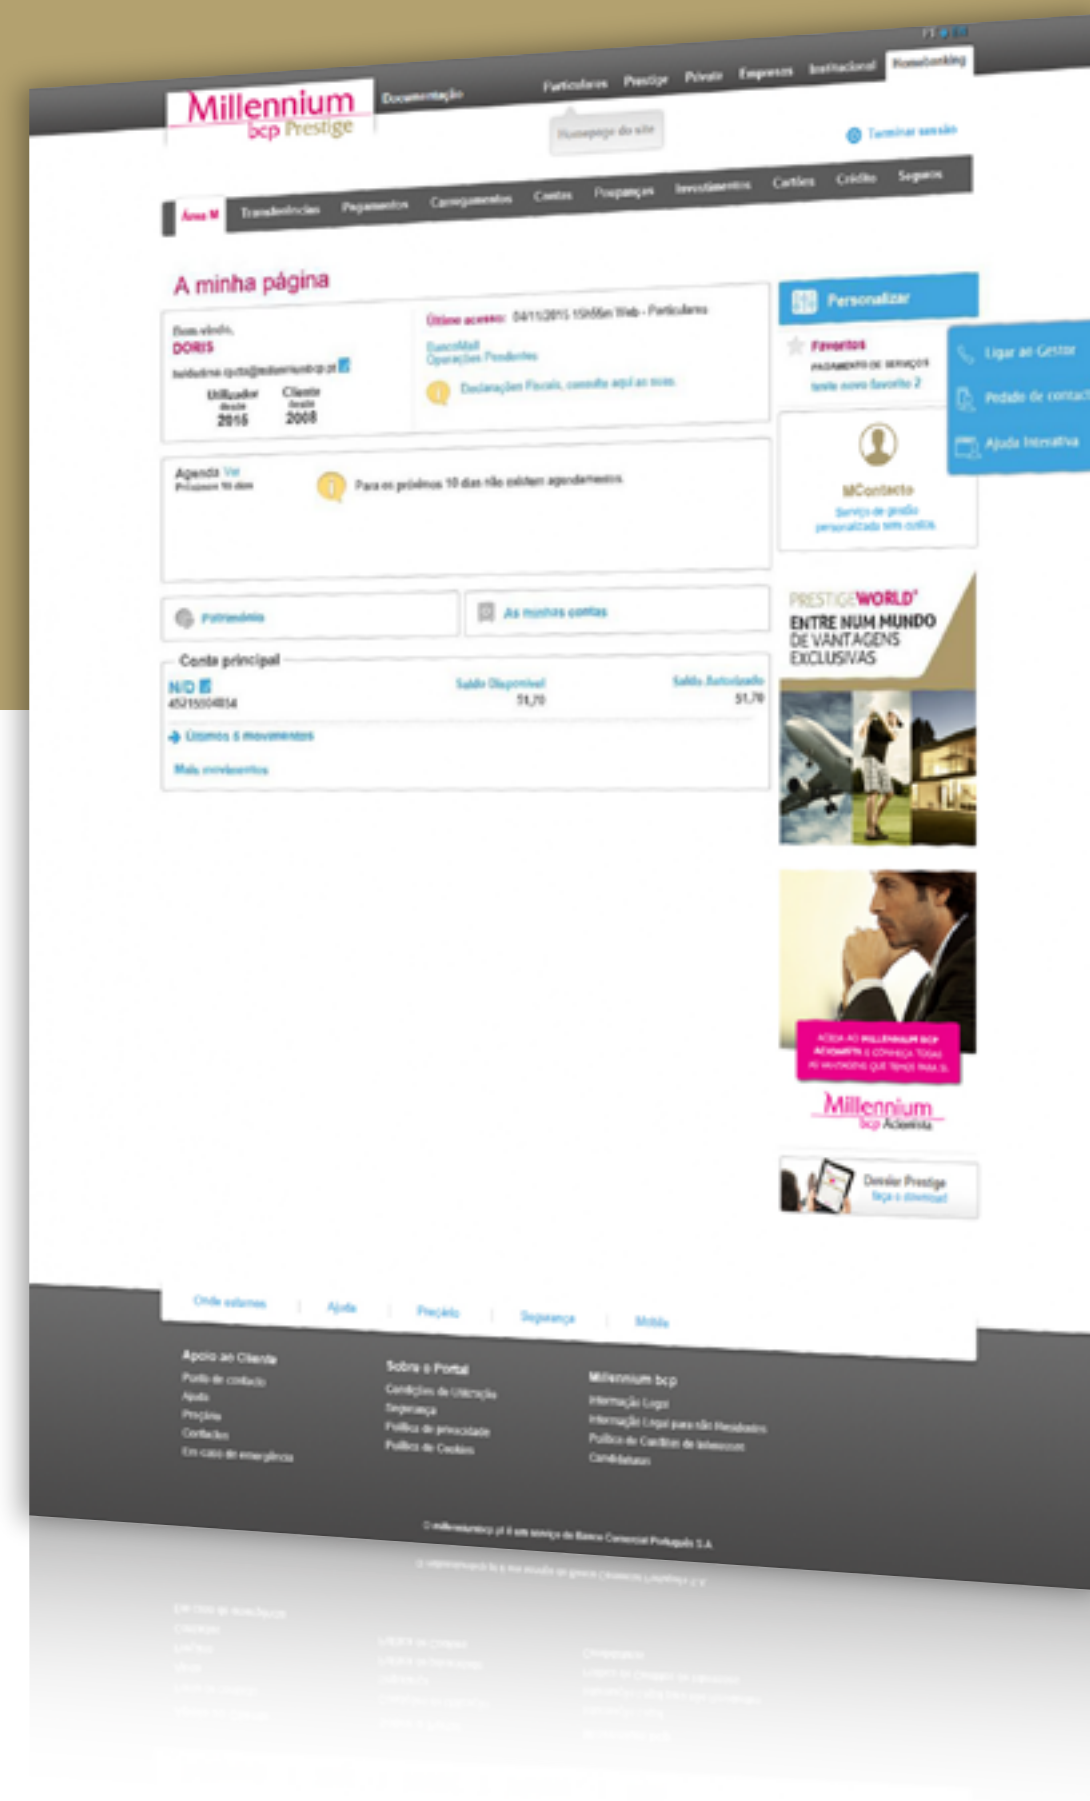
Millennium bcp Prestige

Documentação

Particulares Prestige Private Empresas Institucional Homebanking

Homepage do site

Terminar sessão

Área M Transferências Pagamentos Carregamentos Contas Poupanças Investimentos Cartões Crédito Seguros

A minha página

Bem-vindo, DORIS

Utilizador desde 2015 Cliente desde 2008

Último acesso: 04/11/2015 15h56m Web - Particulares

Operações Pendentes

Declarações Fiscais, consulte aqui as suas.

Agenda Ver
Próximos 10 dias

Para os próximos 10 dias não existem agendamentos.

Património

As minhas contas

Conta principal

N/D

Saldo Disponível 51,70

Saldo Autorizado 51,70

Últimos 5 movimentos

Mais movimentos

Personalizar

Favoritos

Ligar ao Gestor

Pedido de contacto

Ajuda Interativa

MContacto

PRESTIGEWORLD
ENTRE NUM MUNDO DE VANTAGENS EXCLUSIVAS

Millennium bcp Acionista

Dossier Prestige

Onde estamos | Ajuda | Preçário | Segurança | Mobile

Apoio ao Cliente
Ponto de contacto
Ajuda
Preçário
Contactos
Em caso de emergência

Sobre o Portal
Condições de Utilização
Segurança
Política de privacidade
Política de Cookies

Millennium bcp
Informação Legal
Candidaturas

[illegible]